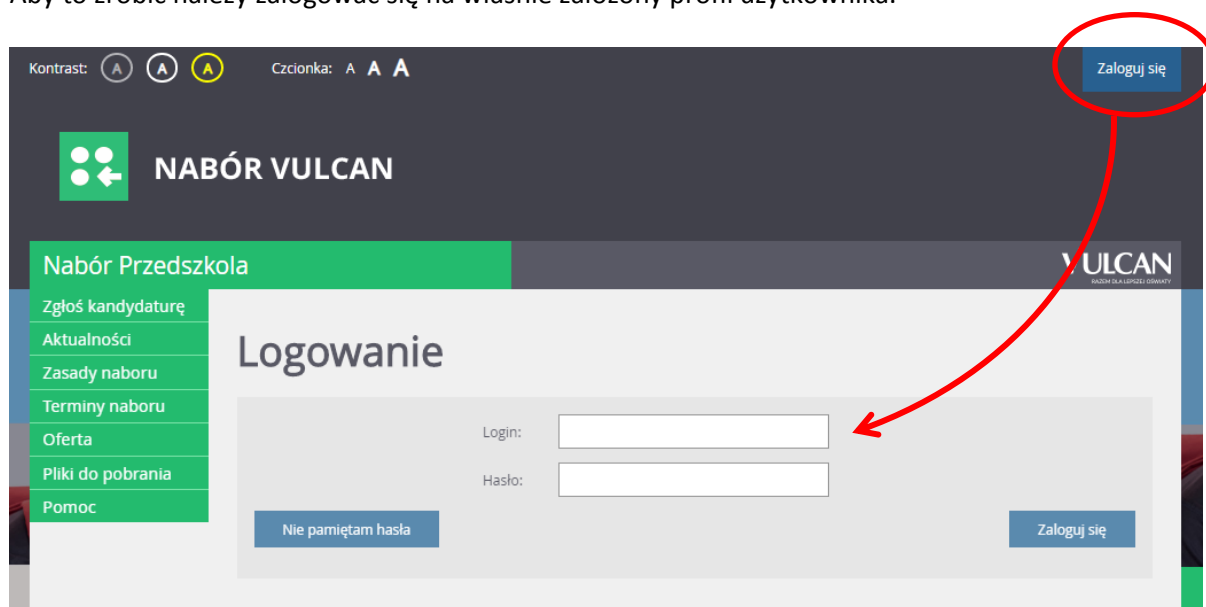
Aby to zrobić należy zalogować się na własnie założony profil użytkownika.

Kontrast: A A A Czcionka: A A A

Zaloguj się

NABÓR VULCAN

Nabór Przedszkola

VULCAN
RAZEM DLA LEPSZEJ OŚWIATY

Zgłoś kandydaturę
Aktualności
Zasady naboru
Terminy naboru
Oferta
Pliki do pobrania
Pomoc

Logowanie

Login:
Hasło:

Nie pamiętam hasła

Zaloguj się